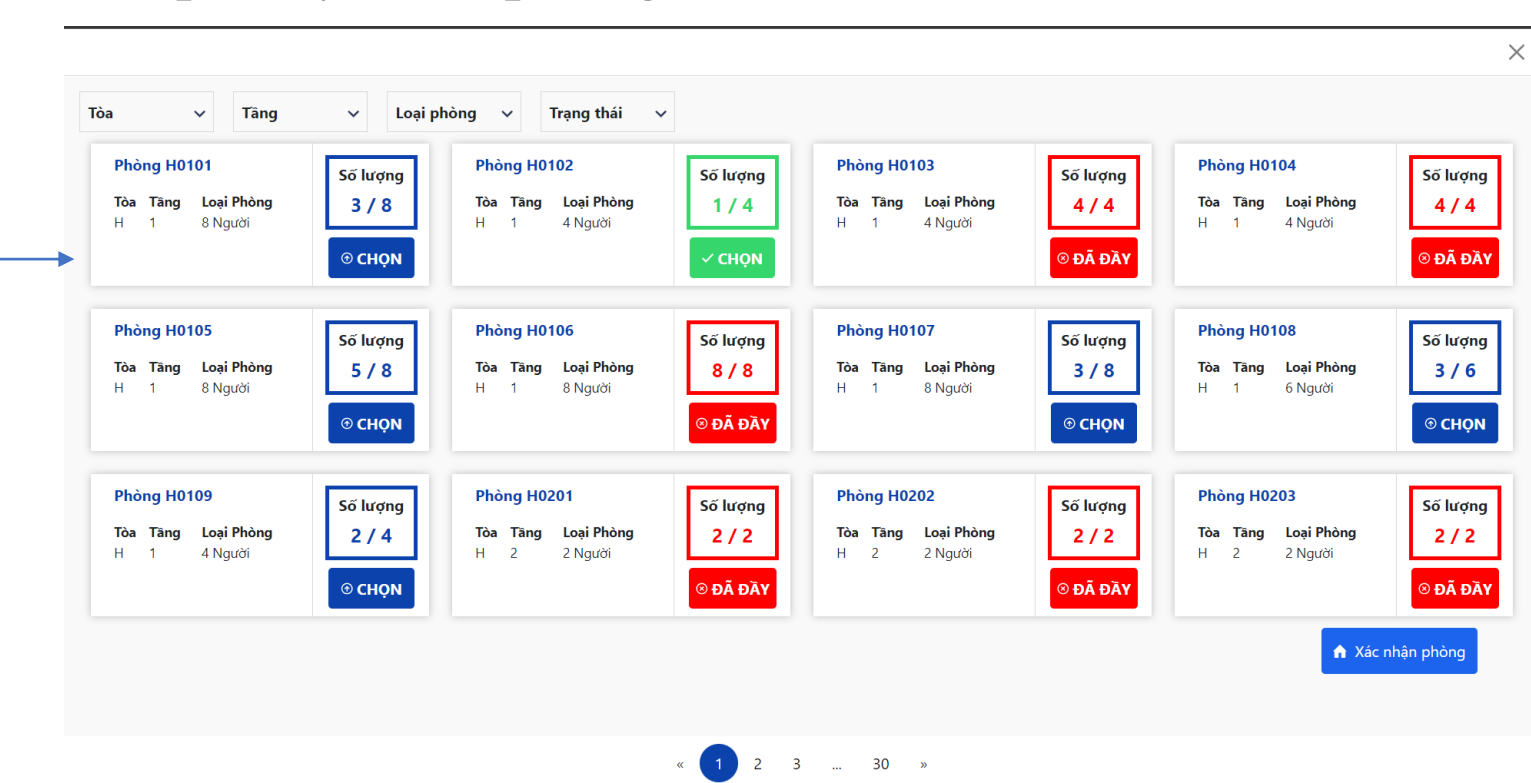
Tòa Tầng Loại phòng Trạng thái

Phòng H0101
Tòa Tầng Loại Phòng
H 1 8 Người
Số lượng
3 / 8
CHỌN

Phòng H0102
Tòa Tầng Loại Phòng
H 1 4 Người
Số lượng
1 / 4
✓ CHỌN

Phòng H0103
Tòa Tầng Loại Phòng
H 1 4 Người
Số lượng
4 / 4
ĐÃ ĐẦY

Phòng H0104
Tòa Tầng Loại Phòng
H 1 4 Người
Số lượng
4 / 4
ĐÃ ĐẦY

Phòng H0105
Tòa Tầng Loại Phòng
H 1 8 Người
Số lượng
5 / 8
CHỌN

Phòng H0106
Tòa Tầng Loại Phòng
H 1 8 Người
Số lượng
8 / 8
ĐÃ ĐẦY

Phòng H0107
Tòa Tầng Loại Phòng
H 1 8 Người
Số lượng
3 / 8
CHỌN

Phòng H0108
Tòa Tầng Loại Phòng
H 1 6 Người
Số lượng
3 / 6
CHỌN

Phòng H0109
Tòa Tầng Loại Phòng
H 1 4 Người
Số lượng
2 / 4
CHỌN

Phòng H0201
Tòa Tầng Loại Phòng
H 2 2 Người
Số lượng
2 / 2
ĐÃ ĐẦY

Phòng H0202
Tòa Tầng Loại Phòng
H 2 2 Người
Số lượng
2 / 2
ĐÃ ĐẦY

Phòng H0203
Tòa Tầng Loại Phòng
H 2 2 Người
Số lượng
2 / 2
ĐÃ ĐẦY

Xác nhận phòng

« 1 2 3 ... 30 »